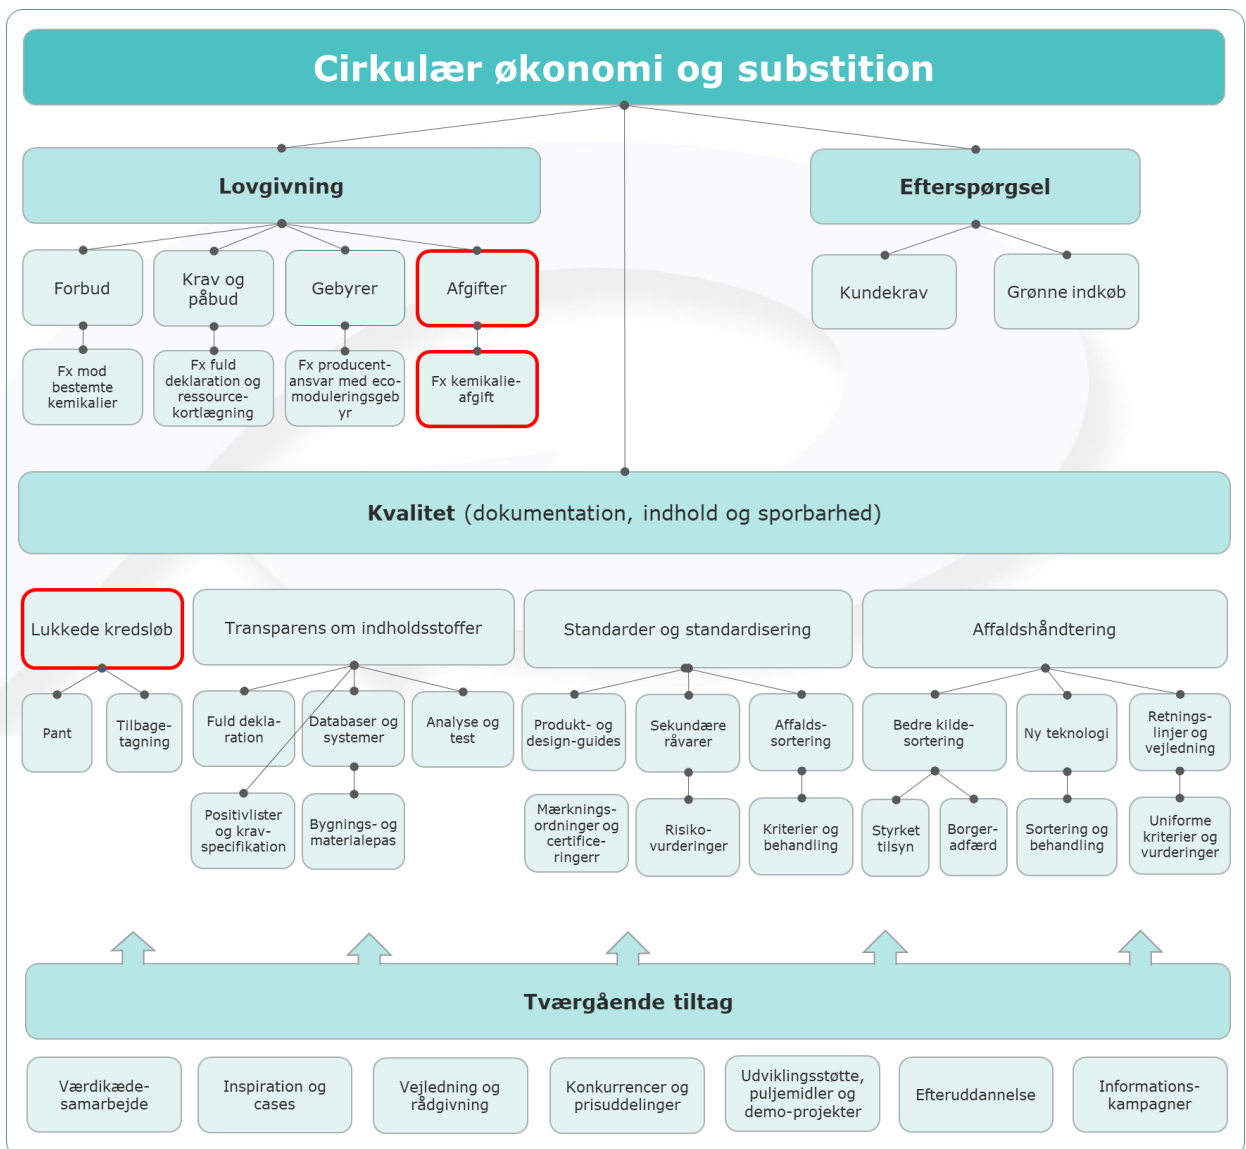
Cirkulær økonomi og substition

Lovgivning

Forbud

Fx mod bestemte kemikalier

Krav og påbud

Fx fuld deklaration og ressourcekortlægning

Gebyrer

Fx producentansvar med ecomoduleringsgebyr

Afgifter

Fx kemikalieafgift

Efterspørgsel

Kundekrav

Grønne indkøb

Kvalitet (dokumentation, indhold og sporbarhed)

Lukkede kredsløb

Pant

Tilbagetagning

Transparens om indholdsstoffer

Fuld deklaration

Databaser og systemer

Analyse og test

Positivlister og kravspecifikation

Bygnings- og materialepas

Standarder og standardisering

Produkt- og design-guides

Sekundære råvarer

Affaldssortering

Mærkningsordninger og certificeringerr

Risikovurderinger

Kriterier og behandling

Affaldshåndtering

Bedre kildesortering

Ny teknologi

Retningslinjer og vejledning

Styrket tilsyn

Borgeradfærd

Sortering og behandling

Uniforme kriterier og vurderinger

Tværgående tiltag

Værdikædesamarbejde

Inspiration og cases

Vejledning og rådgivning

Konkurrencer og prisuddelinger

Udviklingsstøtte, puljemidler og demo-projekter

Efteruddannelse

Informationskampagner